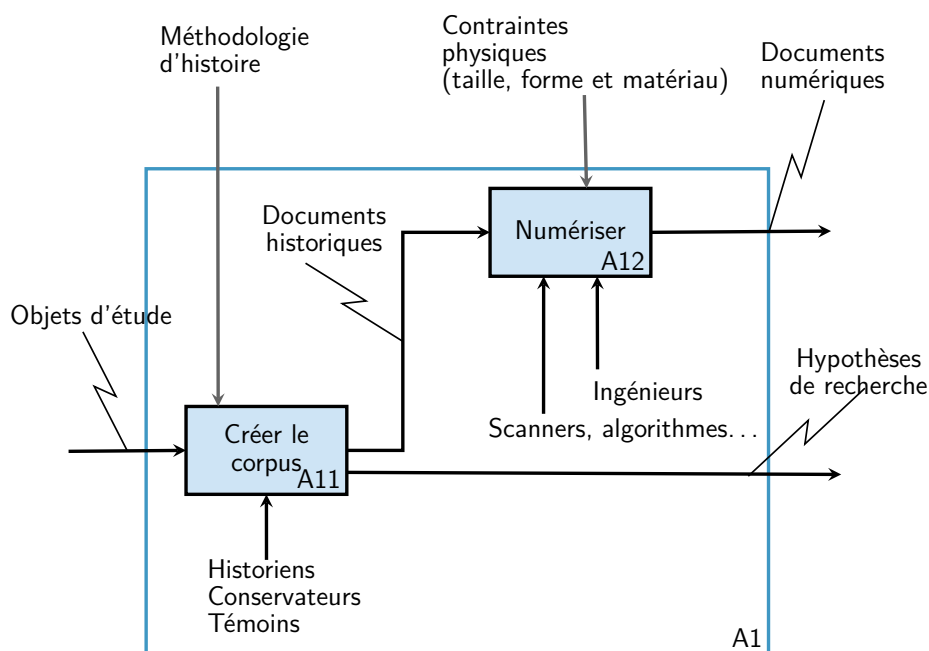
Méthodologie d'histoire

Contraintes physiques (taille, forme et matériau)

Documents numériques

Documents historiques

Numériser
A12

Objets d'étude

Hypothèses de recherche

Ingénieurs

Scanners, algorithmes. . .

Créer le corpus
A11

Historiens
Conservateurs
Témoins

A1